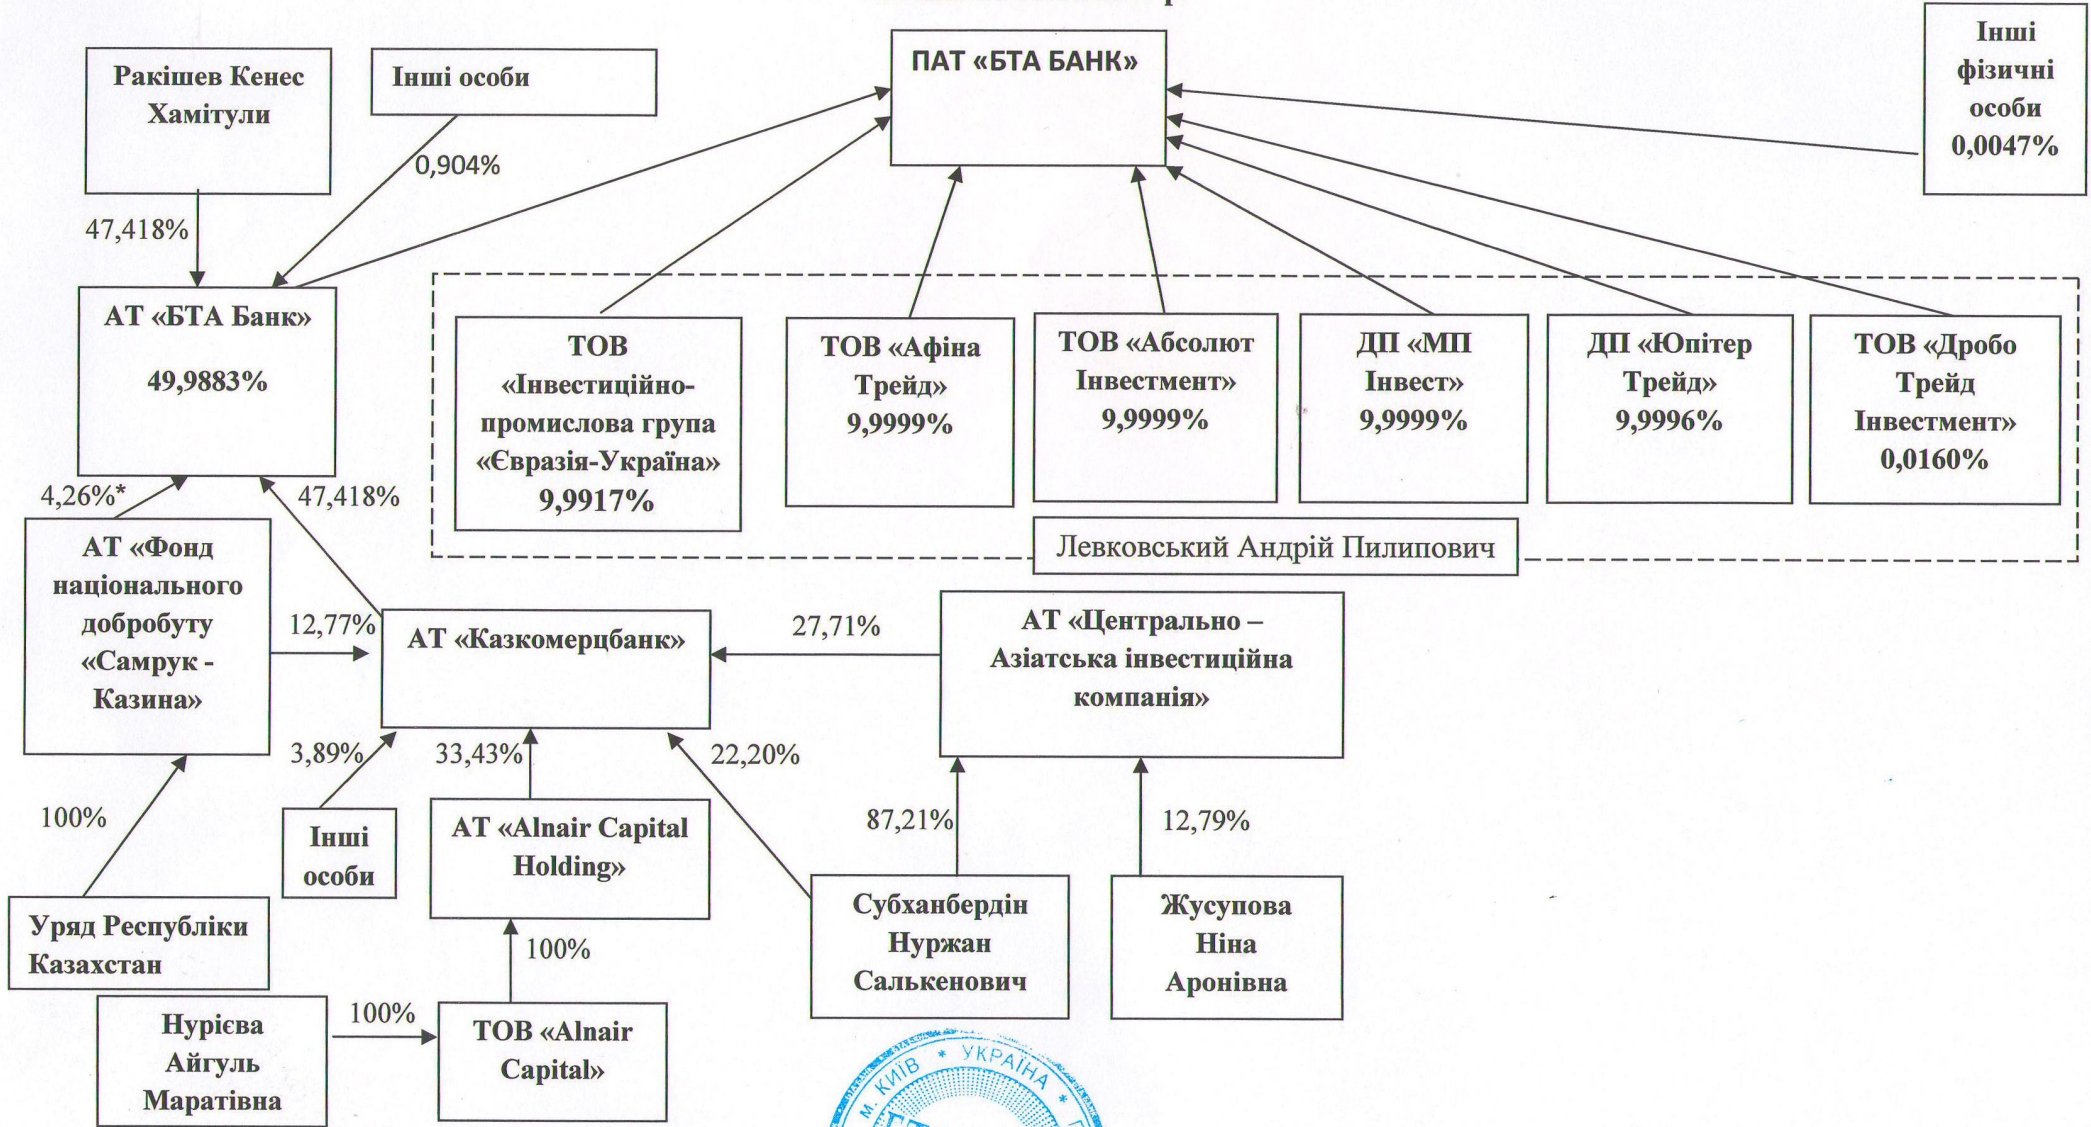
ПАТ «БТА БАНК»

Інші фізичні особи 0,0047%

Ракішев Кенес Хамітули

Інші особи

0,904%

47,418%

АТ «БТА Банк»

49,9883%

ТОВ «Інвестиційно-промислова група «Євразія-Україна» 9,9917%

ТОВ «Афіна Трейд» 9,9999%

ТОВ «Абсолют Інвестмент» 9,9999%

ДП «МП Інвест» 9,9999%

ДП «Юпітер Трейд» 9,9996%

ТОВ «Дробо Трейд Інвестмент» 0,0160%

Левковський Андрій Пилипович

4,26%*

47,418%

АТ «Фонд національного добробуту «Самрук - Казина»

12,77%

АТ «Казкомерцбанк»

27,71%

АТ «Центрально – Азіатська інвестиційна компанія»

3,89%

33,43%

22,20%

100%

Інші особи

АТ «Alnair Capital Holding»

87,21%

12,79%

Уряд Республіки Казахстан

100%

Субханбердін Нуржан Салькенович

Жусупова Ніна Аронівна

Нурієва Айгуль Маратівна

100%

ТОВ «Alnair Capital»

м. КИЇВ • УКРАЇНА •